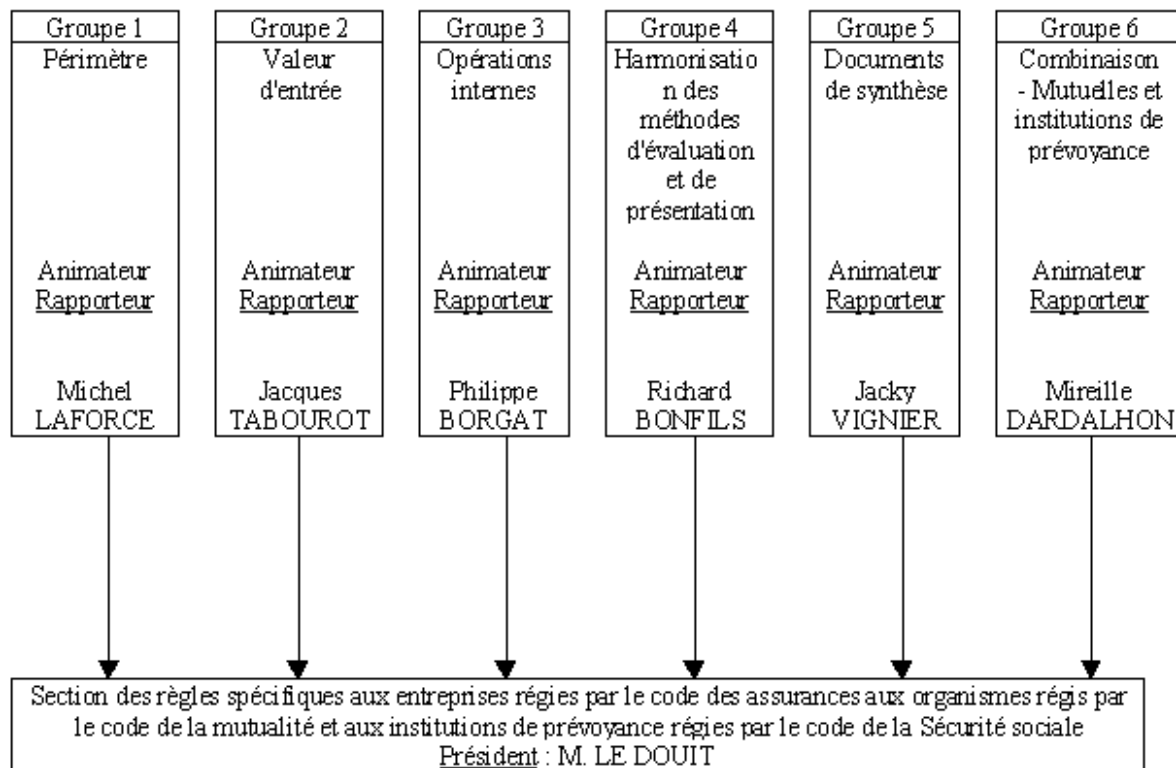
Groupe 1
Périmètre
Animateur
Rapporteur
Michel LAFORCE

Groupe 2
Valeur d'entrée
Animateur
Rapporteur
Jacques TABOUROT

Groupe 3
Opérations internes
Animateur
Rapporteur
Philippe BORGAT

Groupe 4
Harmonisation des méthodes d'évaluation et de présentation
Animateur
Rapporteur
Richard BONFILS

Groupe 5
Documents de synthèse
Animateur
Rapporteur
Jacky VIGNIER

Groupe 6
Combinaison - Mutuelles et institutions de prévoyance
Animateur
Rapporteur
Mireille DARDALHON

Section des règles spécifiques aux entreprises régies par le code des assurances aux organismes régis par le code de la mutualité et aux institutions de prévoyance régies par le code de la Sécurité sociale
Président : M. LE DOUIT